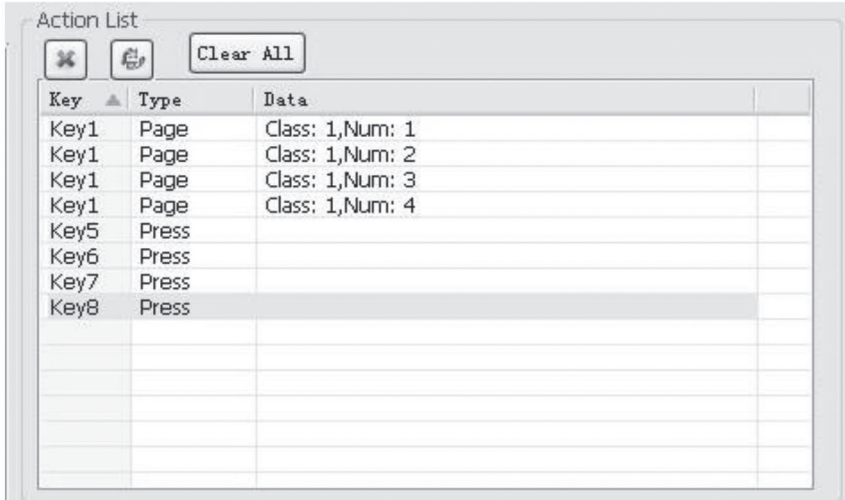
Action List

Clear All

| Key | Type | Data |
|---|---|---|
| Key1 | Page | Class: 1,Num: 1 |
| Key1 | Page | Class: 1,Num: 2 |
| Key1 | Page | Class: 1,Num: 3 |
| Key1 | Page | Class: 1,Num: 4 |
| Key5 | Press | |
| Key6 | Press | |
| Key7 | Press | |
| Key8 | Press | |